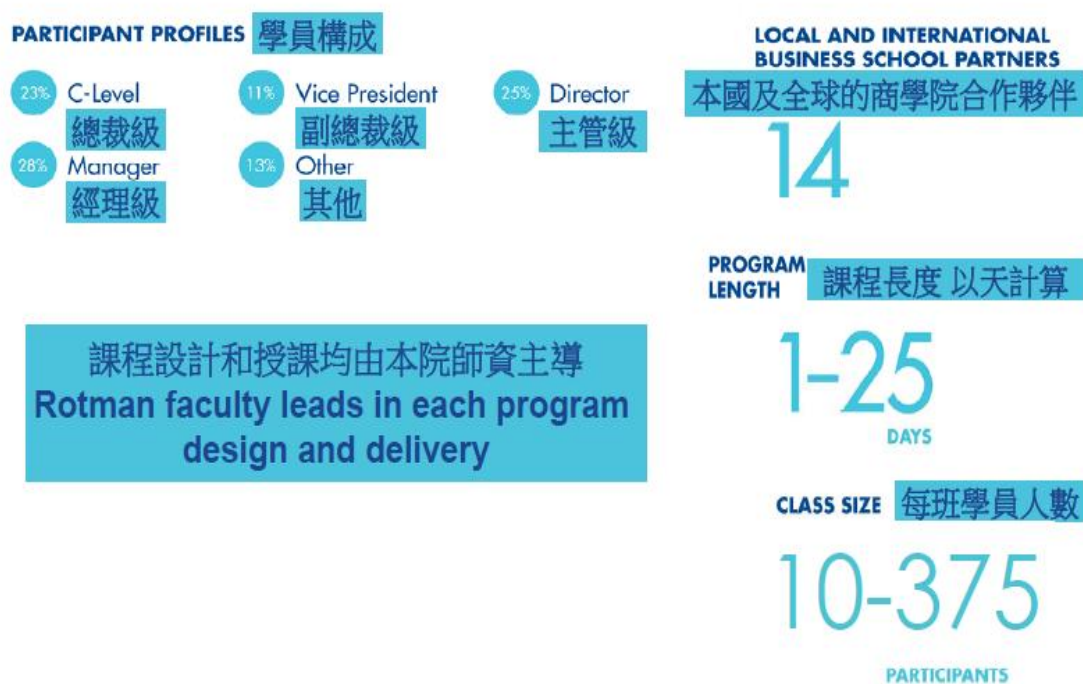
PARTICIPANT PROFILES 學員構成

23% C-Level
總裁級

11% Vice President
副總裁級

25% Director
主管級

28% Manager
經理級

13% Other
其他

課程設計和授課均由本院師資主導
Rotman faculty leads in each program design and delivery

LOCAL AND INTERNATIONAL BUSINESS SCHOOL PARTNERS
本國及全球的商學院合作夥伴
14

PROGRAM LENGTH 課程長度 以天計算
1-25
DAYS

CLASS SIZE 每班學員人數
10-375
PARTICIPANTS